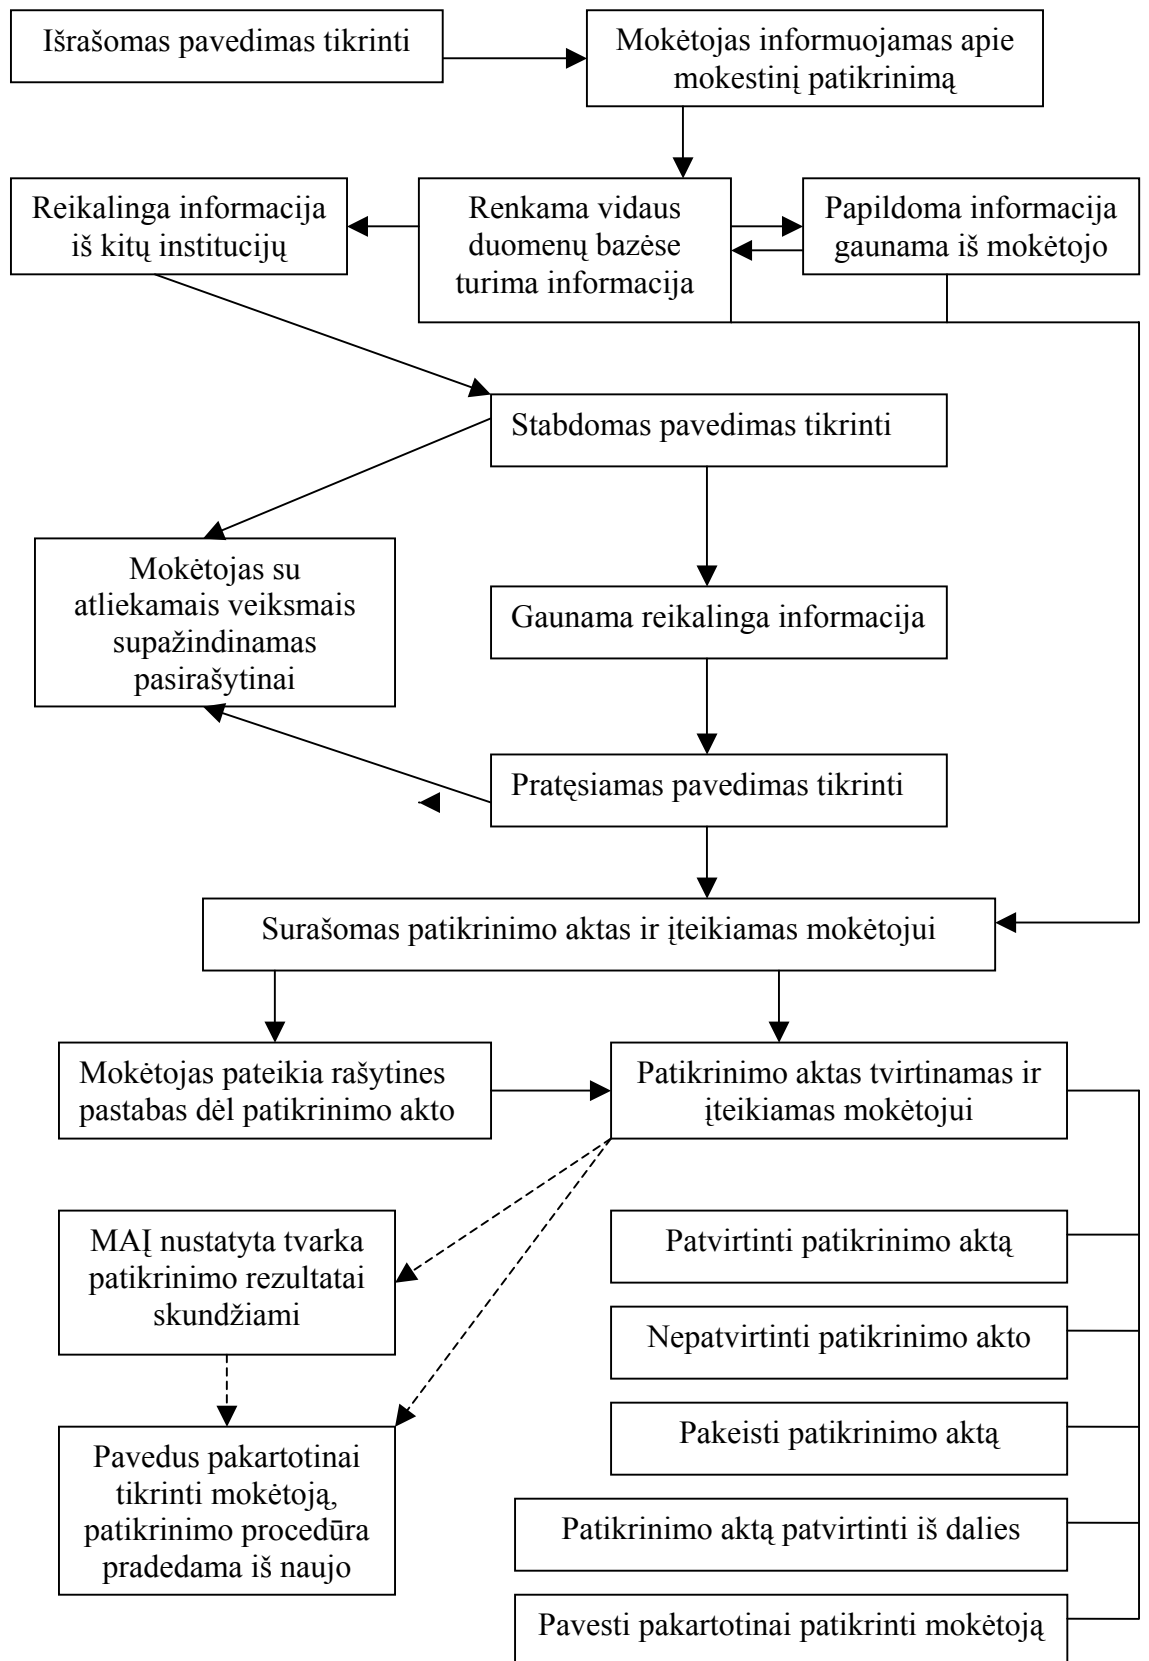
Išrašomas pavedimas tikrinti

Mokėtojas informuojamas apie mokestinį patikrinimą

Reikalinga informacija iš kitų institucijų

Renkama vidaus duomenų bazėse turima informacija

Papildoma informacija gaunama iš mokėtojo

Stabdomas pavedimas tikrinti

Mokėtojas su atliekamais veiksmais supažindinamas pasirašytinai

Gaunama reikalinga informacija

Pratęsiamas pavedimas tikrinti

Surašomas patikrinimo aktas ir įteikiamas mokėtojui

Mokėtojas pateikia rašytines pastabas dėl patikrinimo akto

Patikrinimo aktas tvirtinamas ir įteikiamas mokėtojui

MAĮ nustatyta tvarka patikrinimo rezultatai skundžiami

Patvirtinti patikrinimo aktą

Nepatvirtinti patikrinimo akto

Pakeisti patikrinimo aktą

Pavedus pakartotinai tikrinti mokėtoją, patikrinimo procedūra pradedama iš naujo

Patikrinimo aktą patvirtinti iš dalies

Pavesti pakartotinai patikrinti mokėtoją